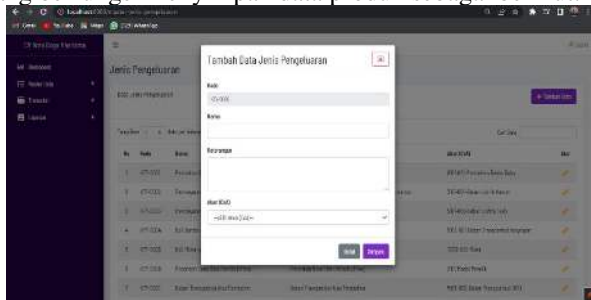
Jenis Pengeluaran

Tambah Data Jenis Pengeluaran

Kode

JP-008

Nama

Keterangan

Akun (Kdt)

--pilih akun (kdt)--

Batal

Simpan

+ Tambah Data

No

Kode

Nama

Akun (Kdt)

Aksi

1

JP-001

2

JP-002

3

JP-003

4

JP-004

5

JP-005

6

JP-006

7

JP-007

Cari Data

Dashboard

Master Data

Transaksi

Laporan